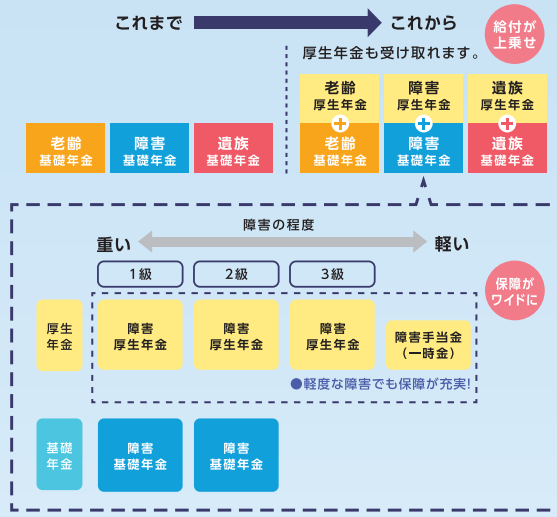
これまで これから

給付が上乗せ

厚生年金も受け取れます。

老齢 基礎年金

障害 基礎年金

遺族 基礎年金

老齢 厚生年金

老齢

障害 厚生年金

障害

遺族 厚生年金

遺族

障害の程度

重い 軽い

1級 2級 3級

保障がワイドに

厚生年金

障害 厚生年金

障害 厚生年金

障害 厚生年金

障害手当金 (一時金)

●軽度な障害でも保障が充実!

基礎年金

障害 基礎年金

障害 基礎年金